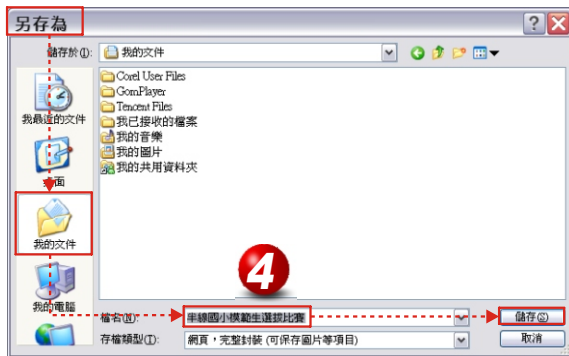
另存為

儲存於(I): 我的文件

我最近的文件
桌面
我的文件
我的電腦

Corel User Files
GomPlayer
Tencent Files
我已接收的檔案
我的音樂
我的圖片
我的共用資料夾

4

檔名(N): 豐緣國小模範生選拔比賽
存檔類型(T): 網頁，完整封裝 (可保存圖片等項目)

儲存(S)
取消